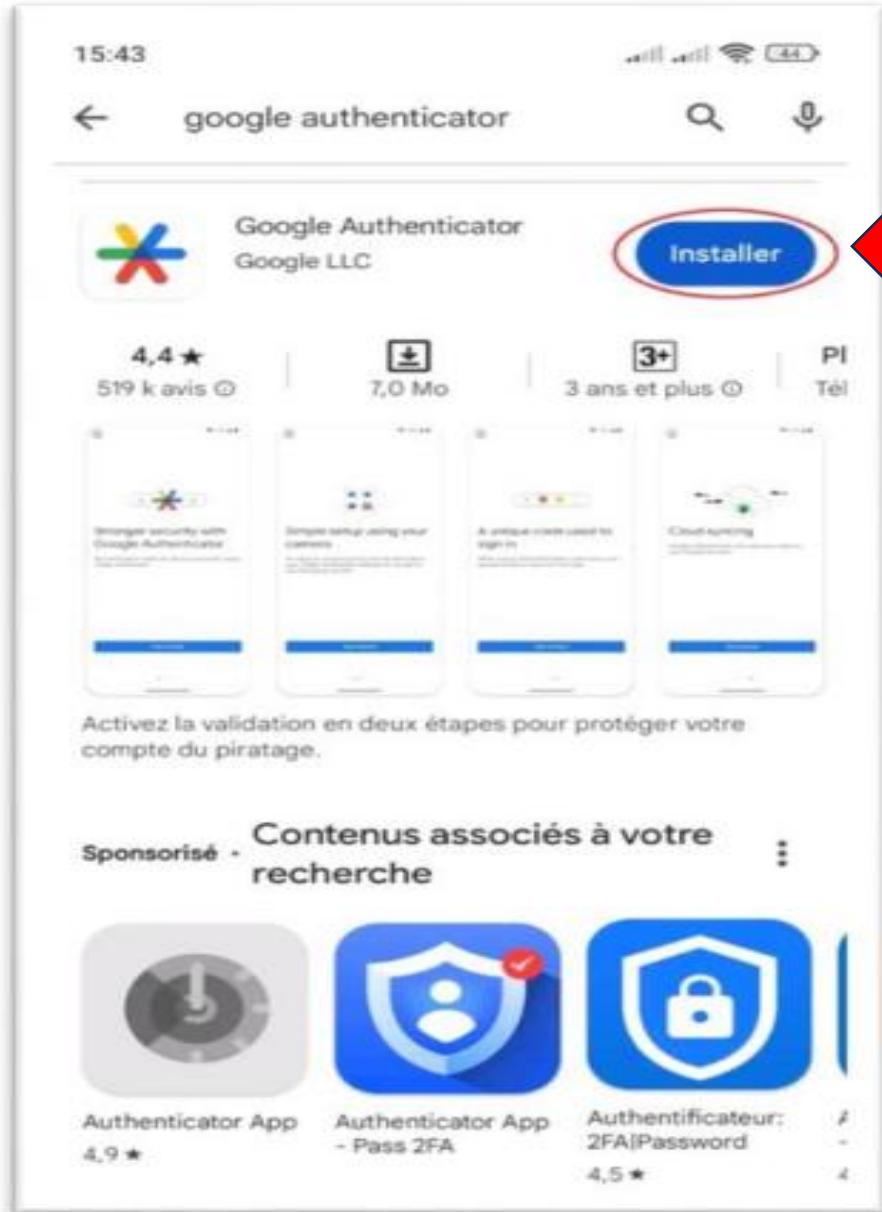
15:43

44

google authenticator

Google Authenticator
Google LLC

Installer

4,4 ★
519 k avis ⓘ

7,0 Mo

3+
3 ans et plus ⓘ

Pl
Tél

Stronger security with Google Authenticator

Simple setup using your camera

A unique code used to sign in

Cloud syncing

Activez la validation en deux étapes pour protéger votre compte du piratage.

Sponsorisé · Contenus associés à votre recherche

Authenticator App
4,9 ★

Authenticator App - Pass 2FA

Authentificateur: 2FA|Password
4,5 ★